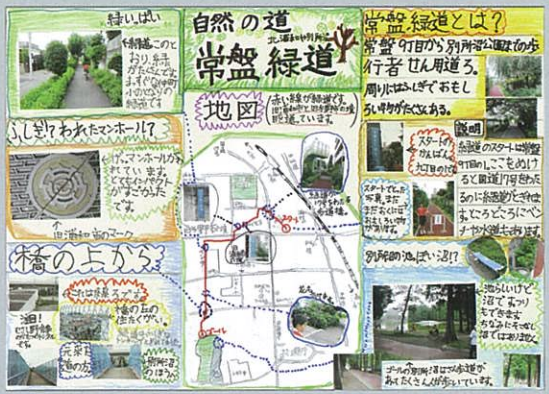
緑いっぱい

緑道はこのとおり、緑がいっぱいです。小さな子供も小学生も歩ける細い道です。

自然の道
北浦和小学校 ○○○
常盤緑道

常盤緑道とは？
常盤9丁目から別所沼公園までの歩行者せん用道ろ。周りは緑がいっぱいでおもしろいものがたくさんある。

ふしぎ？われたマンホール？

われたマンホールがかかれています。なぜでしょう。ふしぎですね。

↑旧浦和市のマーク

地図

赤い線が緑道です。

スタートはなんばんここから

説明

緑道のスタートは常盤9丁目。ここもめずらしい道です。緑道の入り口にはこのように緑道がまっすぐ続いていきます。

スタートでは、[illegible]

橋の上から

これは橋の上です。

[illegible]

元気な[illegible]

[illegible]

別所沼公園

別所沼はどんな沼？

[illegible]

ゴール

ゴールの別所沼は公園が広がりたくさんの人が遊んでいます。

沼のまわりは道になっていて、すずしくて気もちいいです。